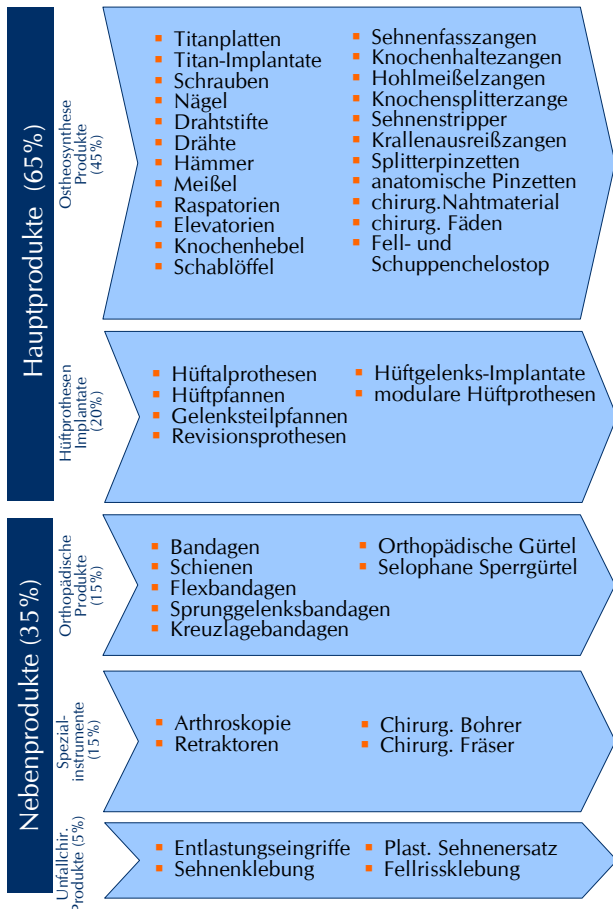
Hauptprodukte (65%)

Ostheosynthese Produkte (45%)

- Titanplatten
- Titan-Implantate
- Schrauben
- Nägel
- Drahtstifte
- Drähte
- Hämmer
- Meißel
- Raspatorien
- Elevatorien
- Knochenhebel
- Schablöffel

- Sehnenfasszangen
- Knochenhaltezangen
- Hohlmeißelzangen
- Knochensplitterzange
- Sehnenstripper
- Krallenausreißzangen
- Splitterpinzetten
- anatomische Pinzetten
- chirurg.Nahtmaterial
- chirurg. Fäden
- Fell- und Schuppenchelostop

Hüftprothesen Implantate (20%)

- Hüftalprothesen
- Hüftpfannen
- Gelenksteilpfannen
- Revisionsprothesen

- Hüftgelenks-Implantate
- modulare Hüftprothesen

Nebenprodukte (35%)

Orthopädische Produkte (15%)

- Bandagen
- Schienen
- Flexbandagen
- Sprunggelenksbandagen
- Kreuzlagebandagen

- Orthopädische Gürtel
- Selophane Sperrgürtel

Spezial-instrumente (15%)

- Arthroskopie
- Retraktoren

- Chirurg. Bohrer
- Chirurg. Fräser

Unfallchir. Produkte (5%)

- Entlastungseingriffe
- Sehnenklebung

- Plast. Sehnenersatz
- Fellrissklebung